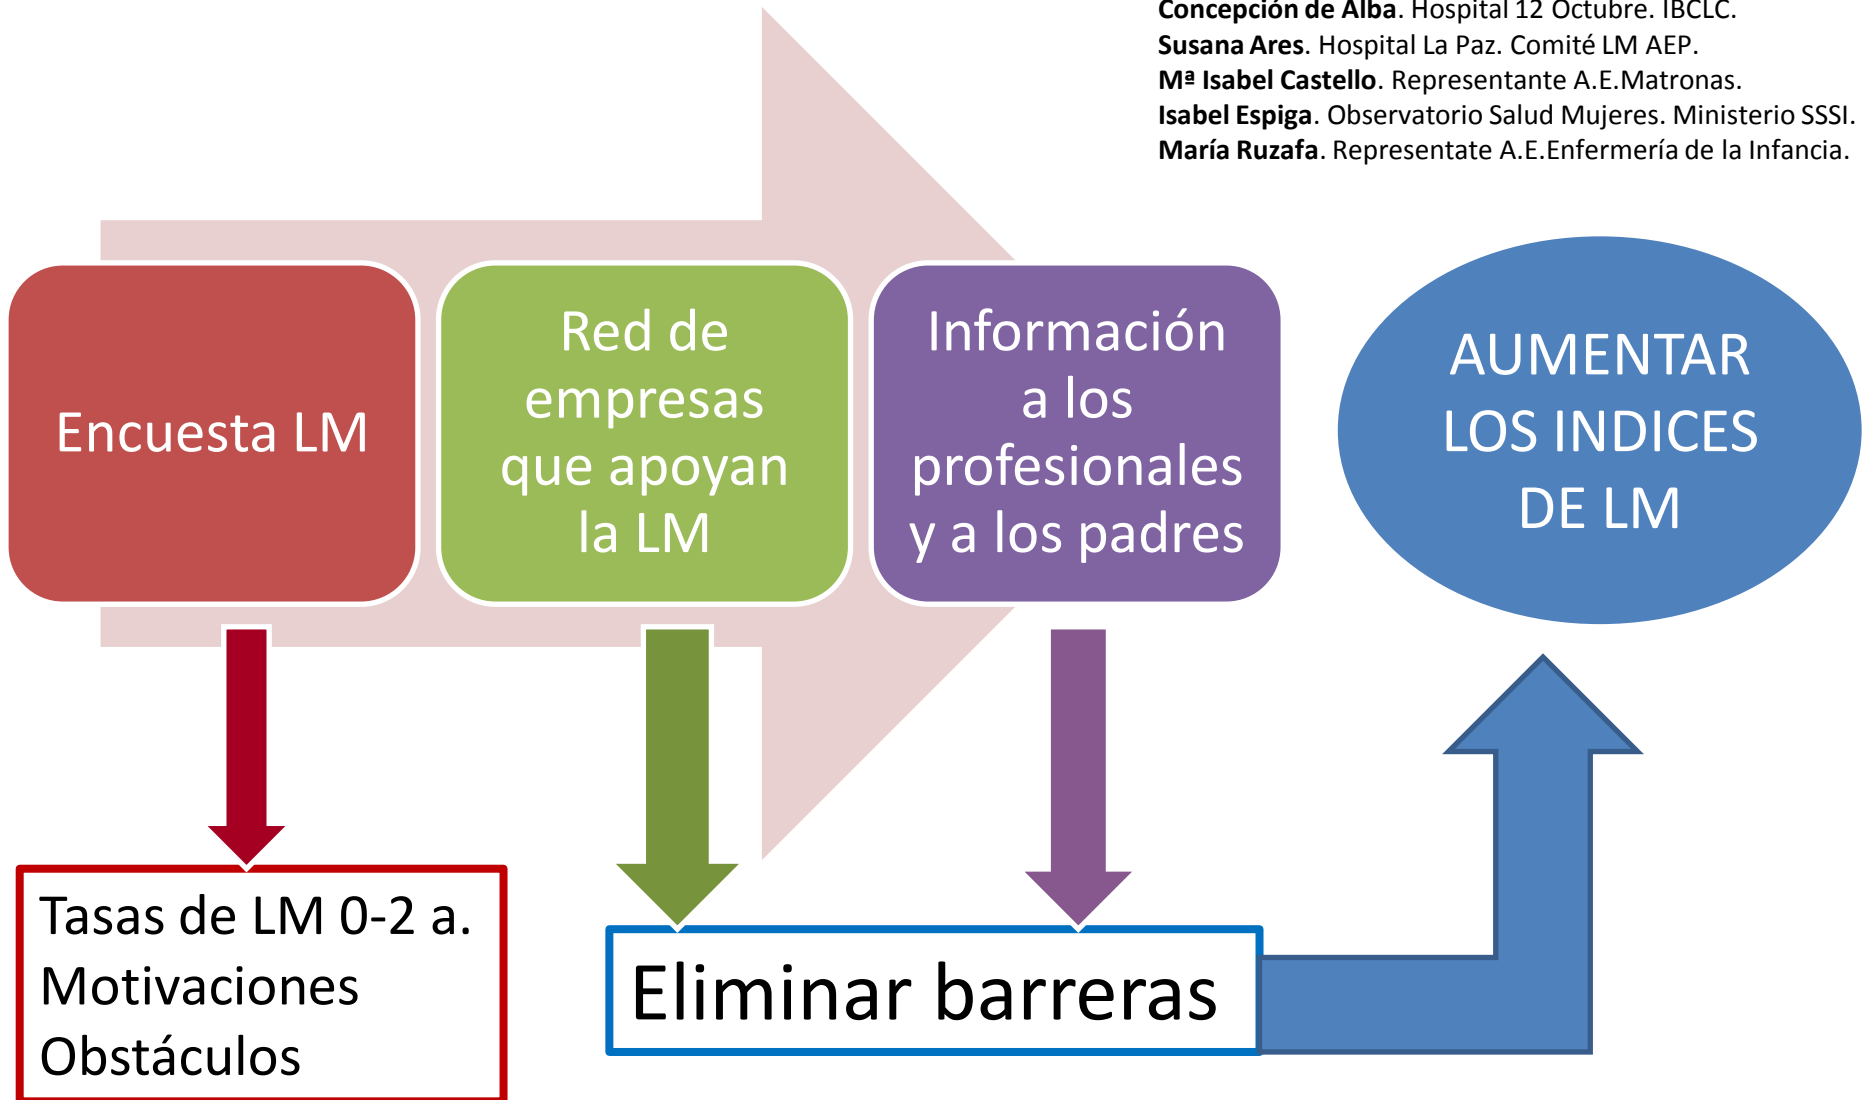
**Concepción de Alba**. Hospital 12 Octubre. IBCLC.
**Susana Ares**. Hospital La Paz. Comité LM AEP.
**Mª Isabel Castello**. Representante A.E.Matronas.
**Isabel Espiga**. Observatorio Salud Mujeres. Ministerio SSSI.
**María Ruzafa**. Represetate A.E.Enfermería de la Infancia.

Encuesta LM

Red de empresas que apoyan la LM

Información a los profesionales y a los padres

AUMENTAR LOS INDICES DE LM

Tasas de LM 0-2 a.
Motivaciones
Obstáculos

Eliminar barreras